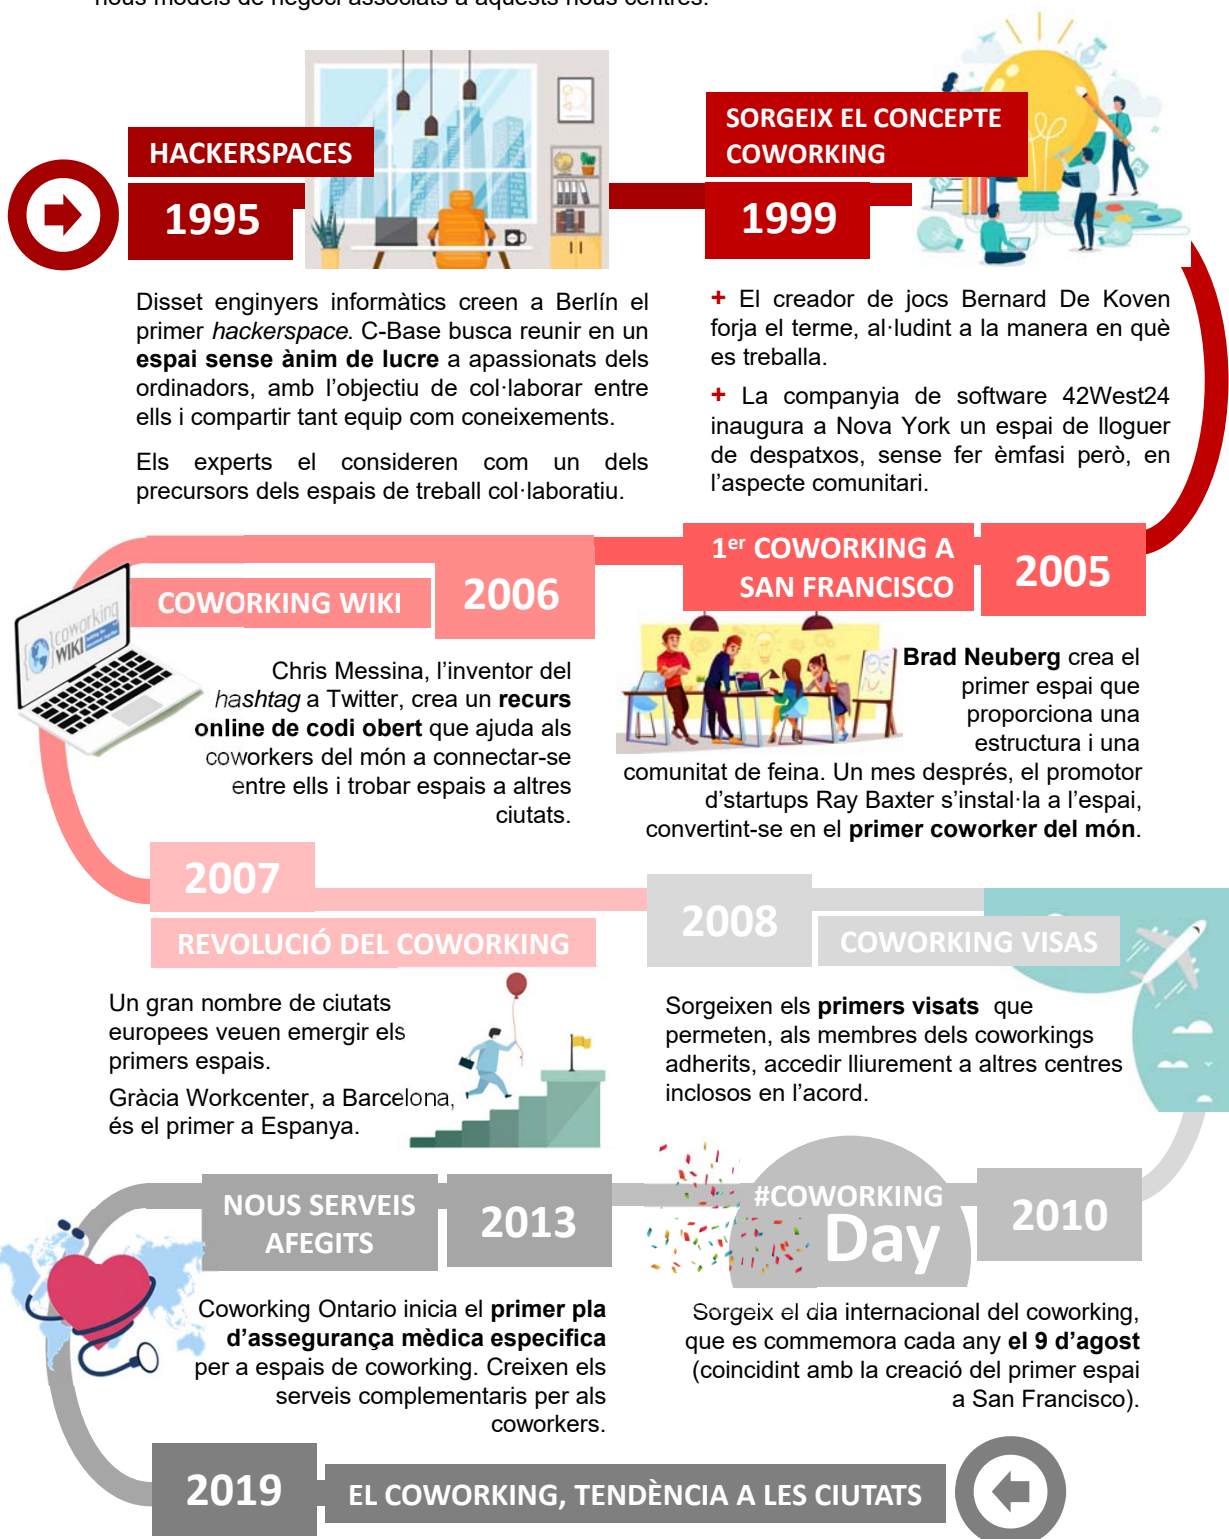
HACKERSPACES

1995

Disset enginyers informàtics creen a Berlín el primer *hackerspace*. C-Base busca reunir en un **espai sense ànim de lucre** a apassionats dels ordinadors, amb l'objectiu de col·laborar entre ells i compartir tant equip com coneixements.

Els experts el consideren com un dels precursors dels espais de treball col·laboratiu.

SORGEIX EL CONCEPTE COWORKING

1999

+ El creador de jocs Bernard De Koven forja el terme, al·ludint a la manera en què es treballa.

+ La companyia de software 42West24 inaugura a Nova York un espai de lloguer de despatxos, sense fer èmfasi però, en l'aspecte comunitari.

1$^{er}$ COWORKING A SAN FRANCISCO

2005

**Brad Neuberg** crea el primer espai que proporciona una estructura i una comunitat de feina. Un mes després, el promotor d'startups Ray Baxter s'instal·la a l'espai, convertint-se en el **primer coworker del món**.

COWORKING WIKI

2006

coworking WIKI

Chris Messina, l'inventor del *hashtag* a Twitter, crea un **recurs online de codi obert** que ajuda als coworkers del món a connectar-se entre ells i trobar espais a altres ciutats.

2007

REVOLUCIÓ DEL COWORKING

Un gran nombre de ciutats europees veuen emergir els primers espais.

Gràcia Workcenter, a Barcelona, és el primer a Espanya.

2008

COWORKING VISAS

Sorgeixen els **primers visats** que permeten, als membres dels coworkings adherits, accedir lliurement a altres centres inclosos en l'acord.

NOUS SERVEIS AFEGITS

2013

Coworking Ontario inicia el **primer pla d'assegurança mèdica especifica** per a espais de coworking. Creixen els serveis complementaris per als coworkers.

#COWORKING Day

2010

Sorgeix el dia internacional del coworking, que es commemora cada any **el 9 d'agost** (coincidint amb la creació del primer espai a San Francisco).

2019

EL COWORKING, TENDÈNCIA A LES CIUTATS